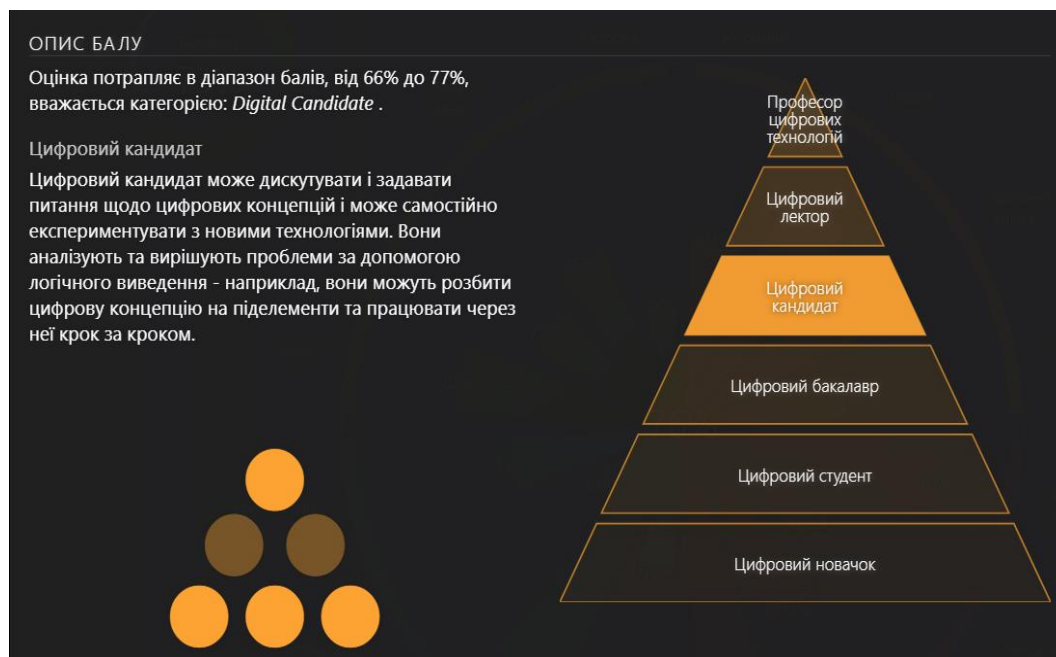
ОПИС БАЛУ

Оцінка потрапляє в діапазон балів, від 66% до 77%, вважається категорією: *Digital Candidate* .

Цифровий кандидат

Цифровий кандидат може дискутувати і задавати питання щодо цифрових концепцій і може самостійно експериментувати з новими технологіями. Вони аналізують та вирішують проблеми за допомогою логічного виведення - наприклад, вони можуть розбити цифрову концепцію на піделементи та працювати через неї крок за кроком.

Професор цифрових технологій

Цифровий лектор

Цифровий кандидат

Цифровий бакалавр

Цифровий студент

Цифровий новачок